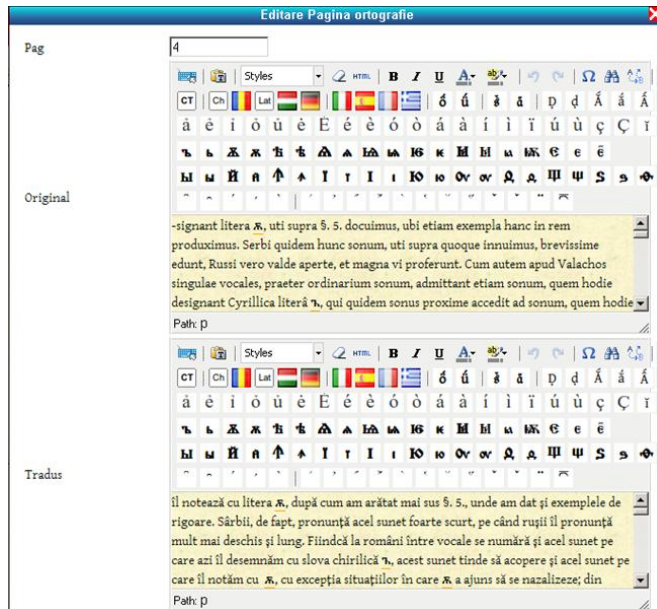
Editare Pagina ortografie

Pag
4

Styles
B I U
CT Ch Lat

Original

-signant litera ѫ, uti supra §. 5. docuimus, ubi etiam exempla hanc in rem produximus. Serbi quidem hunc sonum, uti supra quoque innuimus, brevissime edunt, Russi vero valde aperte, et magna vi proferunt. Cum autem apud Valachos singulae vocales, praeter ordinarium sonum, admittant etiam sonum, quem hodie designant Cyrillica literâ ъ, qui quidem sonus proxime accedit ad sonum, quem hodie

Path: p

Styles
B I U
CT Ch Lat

Tradus

îl notează cu litera ѫ, după cum am arătat mai sus §. 5., unde am dat şi exemplele de rigoare. Sârbii, de fapt, pronunţă acel sunet foarte scurt, pe când ruşii îl pronunţă mult mai deschis şi lung. Fiindcă la români între vocale se numără şi acel sunet pe care azi îl desemnăm cu slova chirilică ъ, acest sunet tinde să acopere şi acel sunet pe care îl notăm cu ѫ, cu excepţia situaţiilor în care ѫ a ajuns să se nazalizeze; din

Path: p